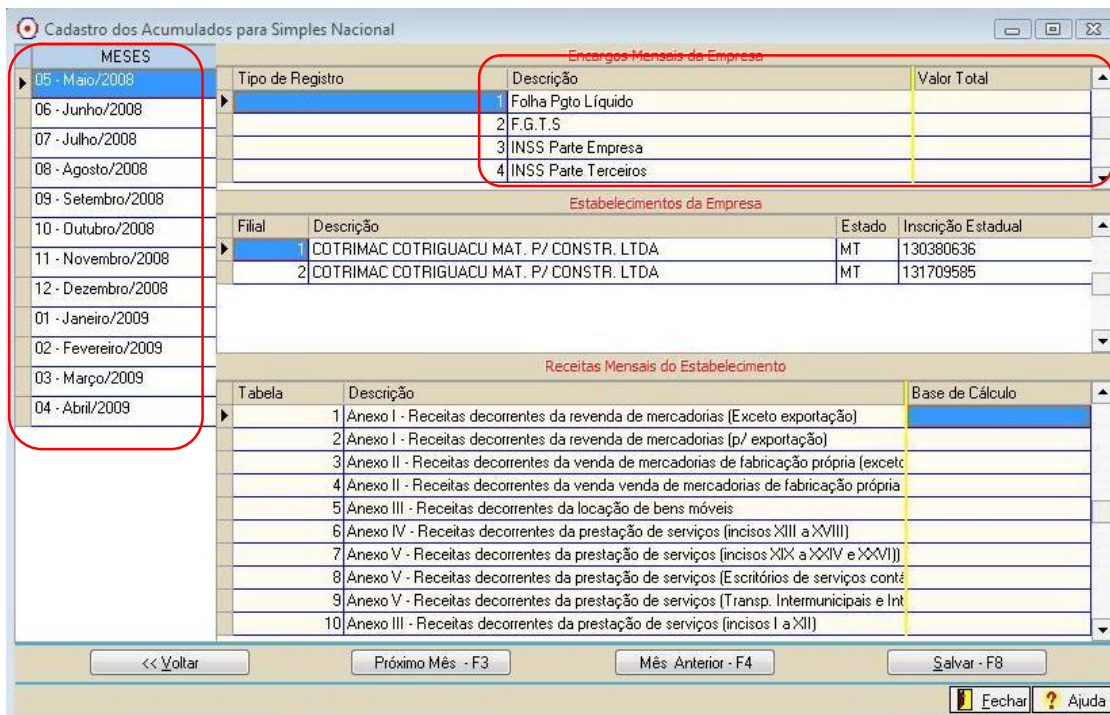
Cadastro dos Acumulados para Simples Nacional

MESES
05 - Maio/2008
06 - Junho/2008
07 - Julho/2008
08 - Agosto/2008
09 - Setembro/2008
10 - Outubro/2008
11 - Novembro/2008
12 - Dezembro/2008
01 - Janeiro/2009
02 - Fevereiro/2009
03 - Março/2009
04 - Abril/2009

Encargos Mensais da Empresa

| Tipo de Registro | Descrição | Valor Total |
|---|---|---|
| 1 | Folha Pgto Líquido | |
| 2 | F.G.T.S | |
| 3 | INSS Parte Empresa | |
| 4 | INSS Parte Terceiros | |

Estabelecimentos da Empresa

| Filial | Descrição | Estado | Inscrição Estadual |
|---|---|---|---|
| 1 | COTRIMAC COTRIGUACU MAT. P/ CONSTR. LTDA | MT | 130380636 |
| 2 | COTRIMAC COTRIGUACU MAT. P/ CONSTR. LTDA | MT | 131709585 |

Receitas Mensais do Estabelecimento

| Tabela | Descrição | Base de Cálculo |
|---|---|---|
| 1 | Anexo I - Receitas decorrentes da revenda de mercadorias (Exceto exportação) | |
| 2 | Anexo I - Receitas decorrentes da revenda de mercadorias (p/ exportação) | |
| 3 | Anexo II - Receitas decorrentes da venda de mercadorias de fabricação própria (exceto | |
| 4 | Anexo II - Receitas decorrentes da venda venda de mercadorias de fabricação própria | |
| 5 | Anexo III - Receitas decorrentes da locação de bens móveis | |
| 6 | Anexo IV - Receitas decorrentes da prestação de serviços (incisos XIII a XVIII) | |
| 7 | Anexo V - Receitas decorrentes da prestação de serviços (incisos XIX a XXIV e XXVI)) | |
| 8 | Anexo V - Receitas decorrentes da prestação de serviços (Escritórios de serviços contá | |
| 9 | Anexo V - Receitas decorrentes da prestação de serviços (Transp. Intermunicipais e Int | |
| 10 | Anexo III - Receitas decorrentes da prestação de serviços (incisos I a XII) | |

<< Voltar
Próximo Mês - F3
Mês Anterior - F4
Salvar - F8
Fechar
Ajuda